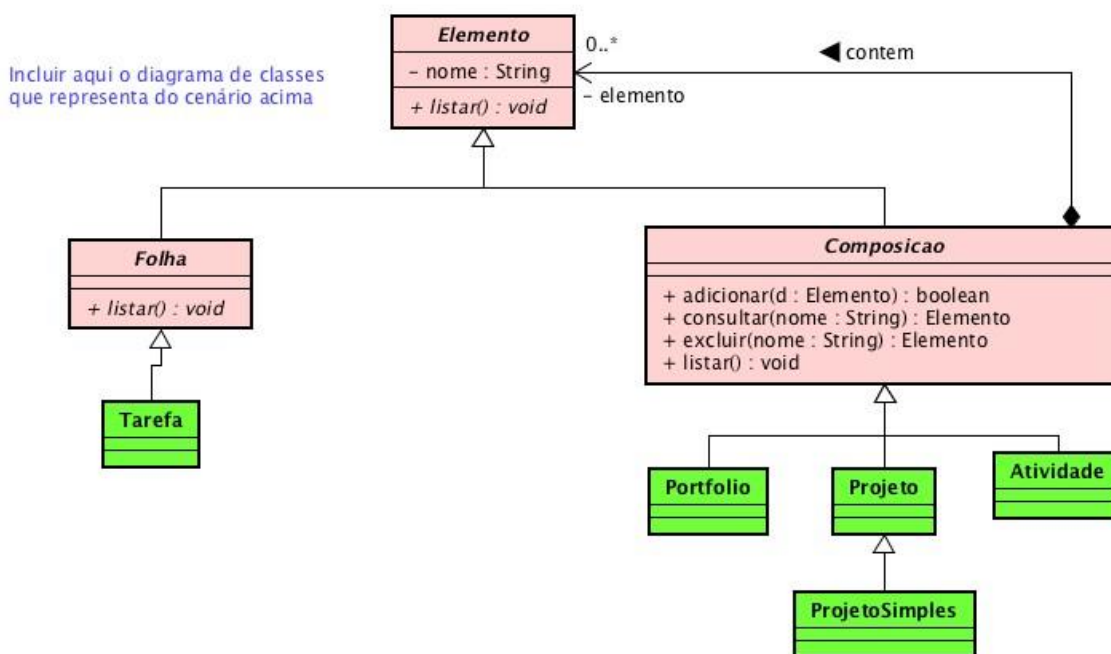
Incluir aqui o diagrama de classes que representa do cenário acima

Elemento
− nome : String
+ listar() : void

0..*
− elemento
◀ contem

Folha
+ listar() : void

Composicao
+ adicionar(d : Elemento) : boolean
+ consultar(nome : String) : Elemento
+ excluir(nome : String) : Elemento
+ listar() : void

Tarefa

Portfolio

Projeto

Atividade

ProjetoSimples